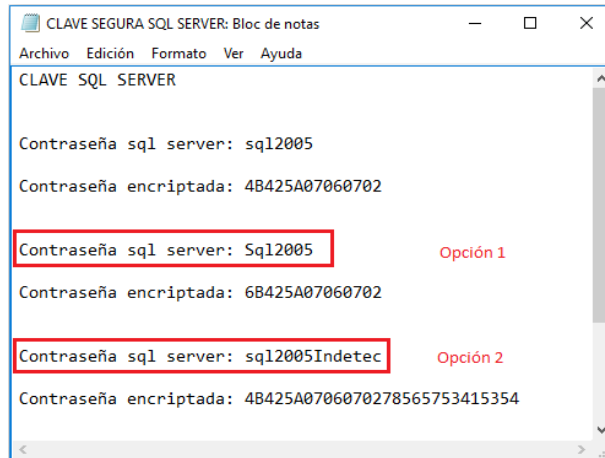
CLAVE SEGURA SQL SERVER: Bloc de notas

Archivo Edición Formato Ver Ayuda

CLAVE SQL SERVER

Contraseña sql server: sql2005

Contraseña encriptada: 4B425A07060702

Contraseña sql server: Sql2005

Opción 1

Contraseña encriptada: 6B425A07060702

Contraseña sql server: sql2005Indetec

Opción 2

Contraseña encriptada: 4B425A0706070278565753415354